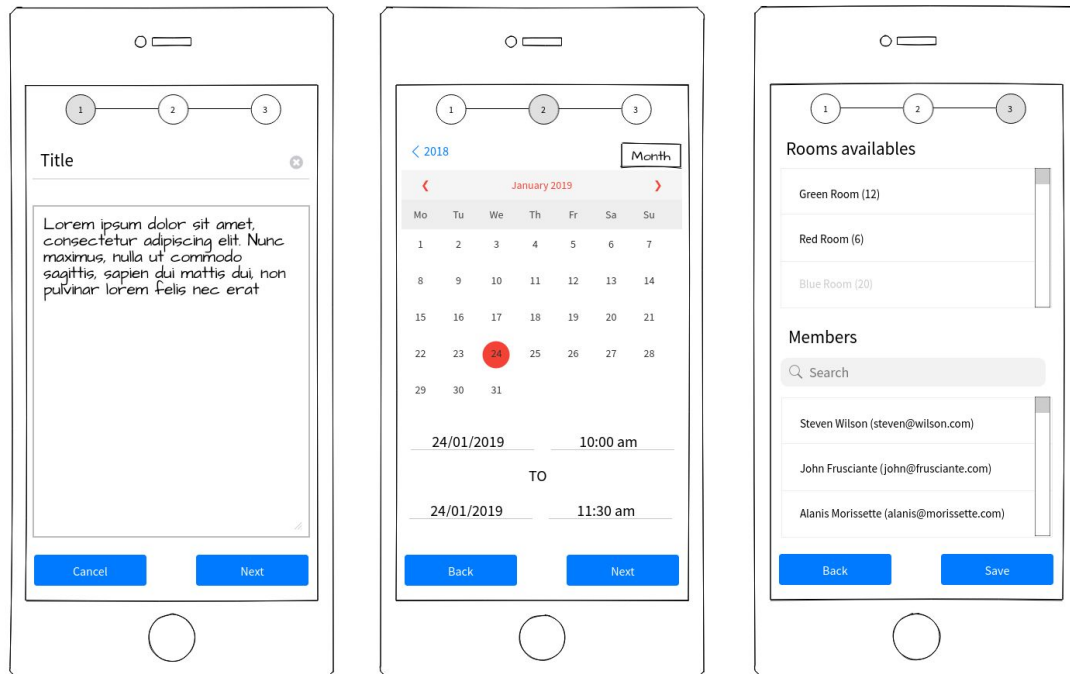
1 2 3

Title

Lorem ipsum dolor sit amet, consectetur adipiscing elit. Nunc maximus, nulla ut commodo sagittis, sapien dui mattis dui, non pulvinar lorem felis nec erat

Cancel
Next

1 2 3

< 2018
Month

‹ January 2019 ›

| Mo | Tu | We | Th | Fr | Sa | Su |
|---|---|---|---|---|---|---|
| 1 | 2 | 3 | 4 | 5 | 6 | 7 |
| 8 | 9 | 10 | 11 | 12 | 13 | 14 |
| 15 | 16 | 17 | 18 | 19 | 20 | 21 |
| 22 | 23 | 24 | 25 | 26 | 27 | 28 |
| 29 | 30 | 31 | | | | |

24/01/2019
10:00 am
TO
24/01/2019
11:30 am

Back
Next

1 2 3

Rooms availables

Green Room (12)
Red Room (6)
Blue Room (20)

Members

Search

Steven Wilson (steven@wilson.com)
John Frusciante (john@frusciante.com)
Alanis Morissette (alanis@morissette.com)

Back
Save